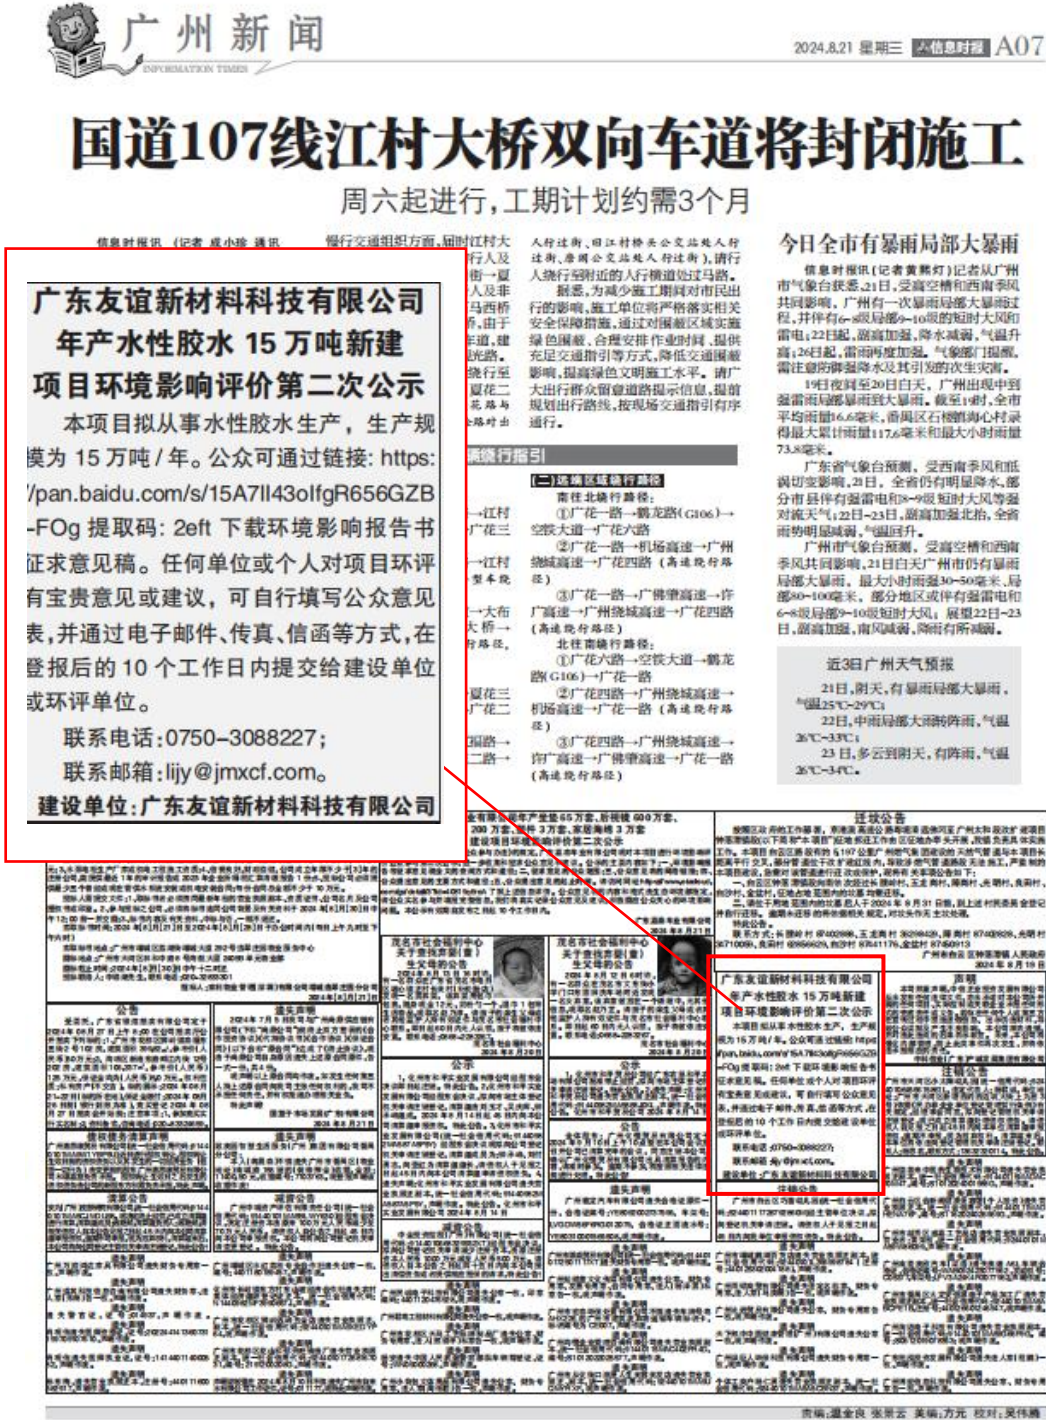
广州新闻

INFORMATION TIMES

2024.8.21 星期三 信息时报 A07

国道107线江村大桥双向车道将封闭施工

周六起进行，工期计划约需3个月

广东友谊新材料科技有限公司年产水性胶水15万吨新建项目环境影响评价第二次公示

本项目拟从事水性胶水生产，生产规模为15万吨/年。公众可通过链接：https://pan.baidu.com/s/15A7lI43olfgR656GZB-FOg 提取码：2eft 下载环境影响报告书征求意见稿。任何单位或个人对项目环评有宝贵意见或建议，可自行填写公众意见表，并通过电子邮件、传真、信函等方式，在登报后的10个工作日内提交给建设单位或环评单位。

联系电话：0750-3088227；

联系邮箱：lijy@jmxcf.com。

建设单位：广东友谊新材料科技有限公司

人行过街，由江村镇乡公交站旁人行过街，原镇公交站旁人行过街），请行人绕行到附近的人行横道处过马路。

据悉，为减少施工期间对市民出行的影响，施工单位将严格落实相关安全保障措施，通过对围蔽区域实施绿色围蔽、合理安排作业时间、提供充足交通指引等方式，降低交通围蔽影响，提高绿色文明施工水平。请广大出行群众留意道路提示信息，提前规划出行路线，按现场交通指引有序通行。

绕行指引

(二)远端区域绕行路径

南往北绕行路径：

①广花一路→鹤龙路(G106)→空港大道→广花六路

②广花一路→机场高速→广州绕城高速→广花四路（高速绕行路径）

③广花一路→广佛肇高速→许广高速→广州绕城高速→广花四路（高速绕行路径）

北往南绕行路径：

①广花六路→空港大道→鹤龙路(G106)→广花一路

②广花四路→广州绕城高速→机场高速→广花一路（高速绕行路径）

③广花四路→广州绕城高速→许广高速→广佛肇高速→广花一路（高速绕行路径）

今日全市有暴雨局部大暴雨

信息时报讯（记者 黄熙灯）记者从广州市气象台获悉，21日，受高空槽和西南季风共同影响，广州有一次暴雨局部大暴雨过程，并伴有6~8级局部9~10级的短时大风和雷电；22日起，雨雨加强，降水减弱，气温升高；26日起，雷雨再度加强。气象部门提醒，需注意防御强降水及其引发的次生灾害。

19日夜间至20日白天，广州出现中到强雷雨局部暴雨到大暴雨。截至19时，全市平均雨量6.6毫米，番禺区石楼镇海心村录得最大累计雨量117.6毫米和最大小时雨量73.8毫米。

广东省气象台预测，受西南季风和低涡切变影响，21日，全省仍有明显降水，部分市县伴有强雷电和8~9级短时大风等强对流天气；22日~23日，雨雨加强北抬，全省雨势明显减弱，气温回升。

广州市气象台预测，受高空槽和西南季风共同影响，21日白天广州市仍有暴雨局部大暴雨。最大小时雨量30~50毫米，局部80~100毫米，部分地区或伴有强雷电和6~8级局部9~10级短时大风等。展望22日~23日，雨雨加强，南风减弱，降雨有所减弱。

近3日广州天气预报

21日，阴天，有暴雨局部大暴雨，气温25℃~29℃；

22日，中雨局部大雨转阵雨，气温26℃~33℃；

23日，多云到阴天，有阵雨，气温26℃~34℃。

信息时报讯（记者 成小珍 通讯

慢行交通组织方面，届时江村大桥行人及

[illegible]

征收公告

声明

注销公告

公告

遗失声明

债权债务清偿公告

清算公告

茂名市社会福利中心关于查找弃婴(童)生父母的公告

注销公告

责编：温金良 张景云 美编：方元 校对：吴伟鹏